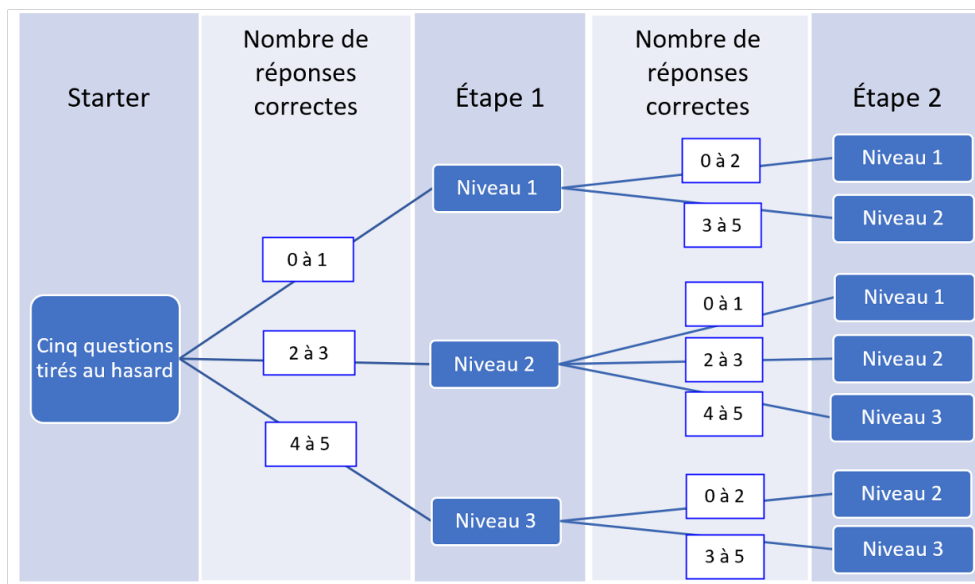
Starter

Nombre de réponses correctes

Étape 1

Nombre de réponses correctes

Étape 2

Cinq questions tirés au hasard

0 à 1

2 à 3

4 à 5

Niveau 1

Niveau 2

Niveau 3

0 à 2

3 à 5

0 à 1

2 à 3

4 à 5

0 à 2

3 à 5

Niveau 1

Niveau 2

Niveau 1

Niveau 2

Niveau 3

Niveau 2

Niveau 3